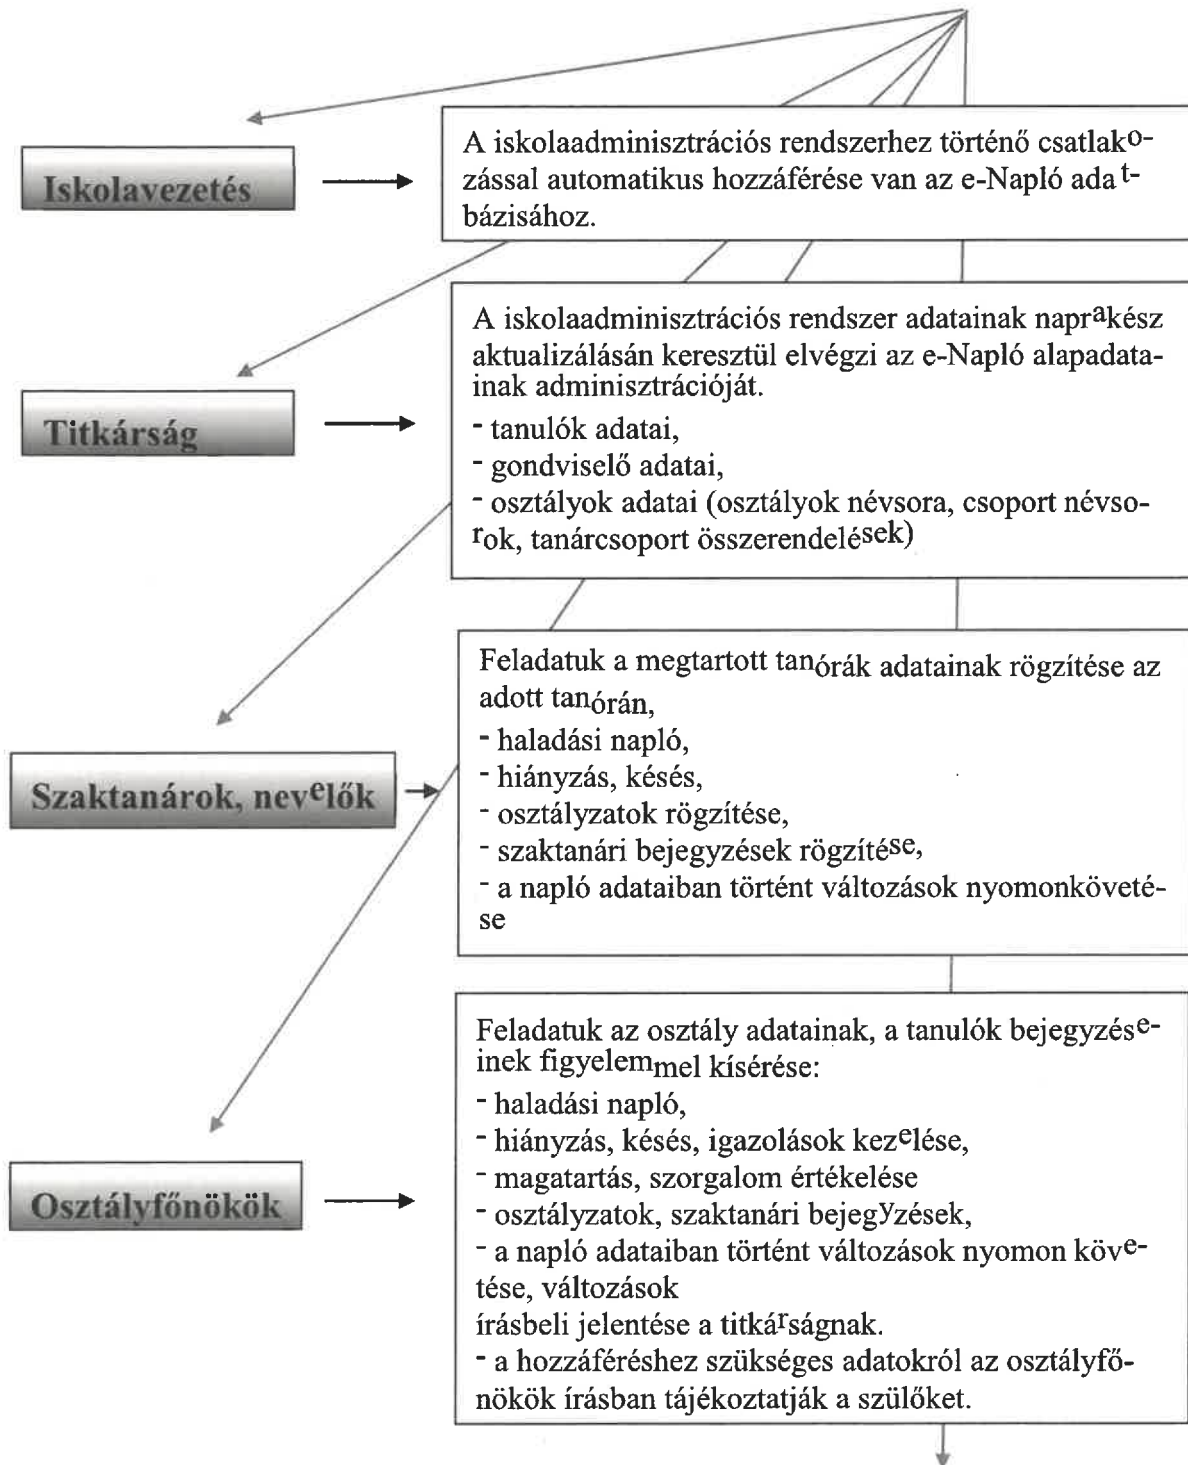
Iskolavezetés

A iskolaadminisztrációs rendszerhez történő csatlakozással automatikus hozzáférése van az e-Napló adatbázisához.

Titkárság

A iskolaadminisztrációs rendszer adatainak naprakész aktualizálásán keresztül elvégzi az e-Napló alapadatainak adminisztrációját.
- tanulók adatai,
- gondviselő adatai,
- osztályok adatai (osztályok névsora, csoport névsorok, tanárcsoport összerendelések)

Szaktanárok, nevelők

Feladatuk a megtartott tanórák adatainak rögzítése az adott tanórán,
- haladási napló,
- hiányzás, késés,
- osztályzatok rögzítése,
- szaktanári bejegyzések rögzítése,
- a napló adataiban történt változások nyomonkövetése

Osztályfőnökök

Feladatuk az osztály adatainak, a tanulók bejegyzéseinek figyelemmel kísérése:
- haladási napló,
- hiányzás, késés, igazolások kezelése,
- magatartás, szorgalom értékelése
- osztályzatok, szaktanári bejegyzések,
- a napló adataiban történt változások nyomon követése, változások
írásbeli jelentése a titkárságnak.
- a hozzáféréshez szükséges adatokról az osztályfőnökök írásban tájékoztatják a szülőket.